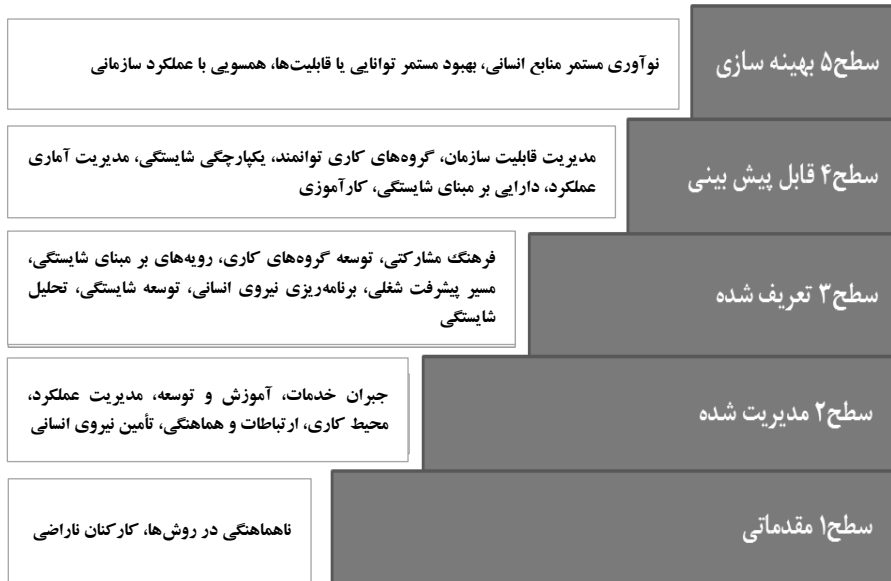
سطح۵ بهینه سازی

نوآوری مستمر منابع انسانی، بهبود مستمر توانایی یا قابلیت‌ها، همسویی با عملکرد سازمانی

سطح۴ قابل پیش بینی

مدیریت قابلیت سازمان، گروه‌های کاری توانمند، یکپارچگی شایستگی، مدیریت آماری عملکرد، دارایی بر مبنای شایستگی، کارآموزی

سطح۳ تعریف شده

فرهنگ مشارکتی، توسعه گروه‌های کاری، رویه‌های بر مبنای شایستگی، مسیر پیشرفت شغلی، برنامه‌ریزی نیروی انسانی، توسعه شایستگی، تحلیل شایستگی

سطح۲ مدیریت شده

جبران خدمات، آموزش و توسعه، مدیریت عملکرد، محیط کاری، ارتباطات و هماهنگی، تأمین نیروی انسانی

سطح۱ مقدماتی

ناهماهنگی در روش‌ها، کارکنان ناراضی